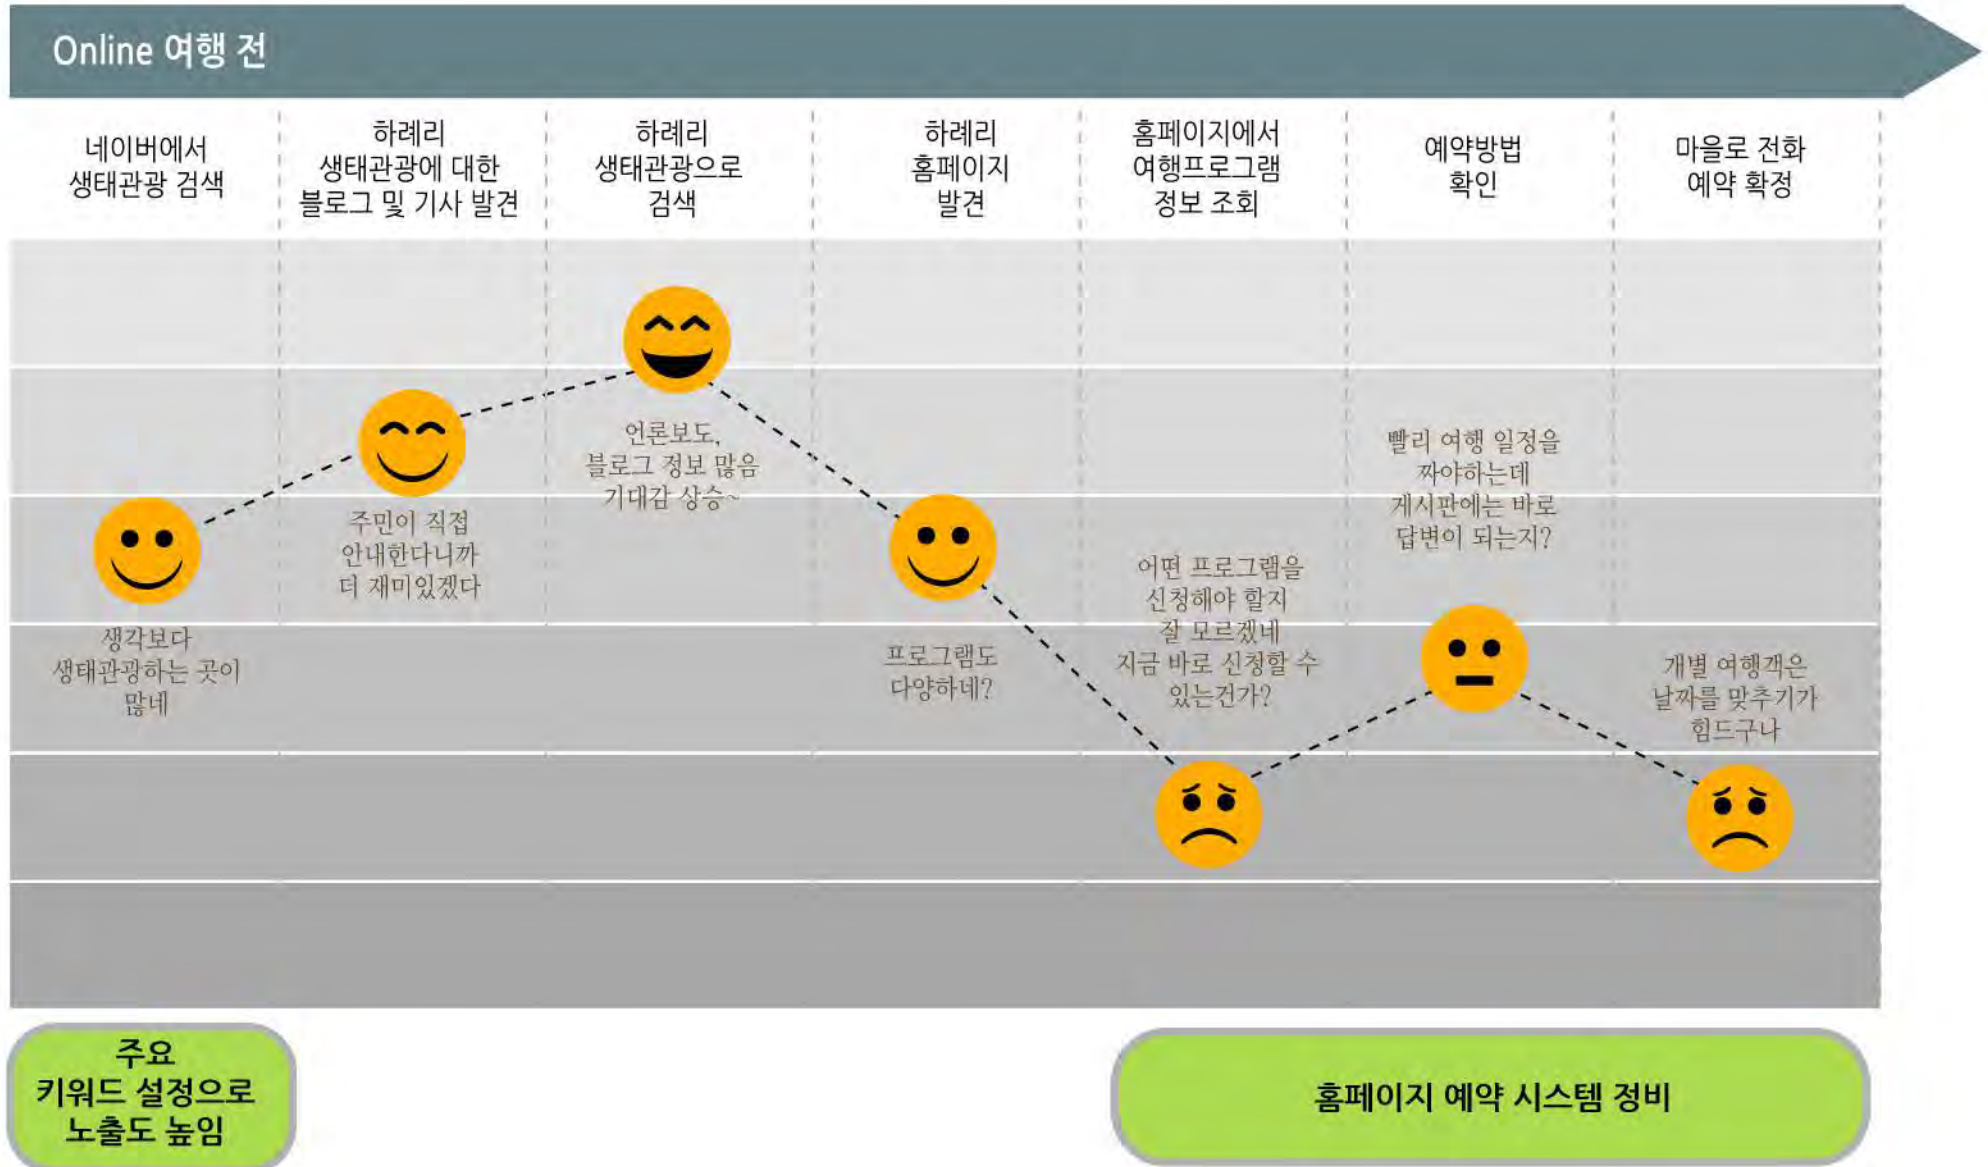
Online 여행 전

네이버에서 생태관광 검색

하례리 생태관광에 대한 블로그 및 기사 발견

하례리 생태관광으로 검색

하례리 홈페이지 발견

홈페이지에서 여행프로그램 정보 조회

예약방법 확인

마을로 전화 예약 확정

생각보다 생태관광하는 곳이 많네

주민이 직접 안내한다니까 더 재미있겠다

언론보도, 블로그 정보 많음 기대감 상승~

프로그램도 다양하네?

어떤 프로그램을 신청해야 할지 잘 모르겠네 지금 바로 신청할 수 있는건가?

빨리 여행 일정을 짜야하는데 게시판에는 바로 답변이 되는지?

개별 여행객은 날짜를 맞추기가 힘드구나

주요 키워드 설정으로 노출도 높임

홈페이지 예약 시스템 정비